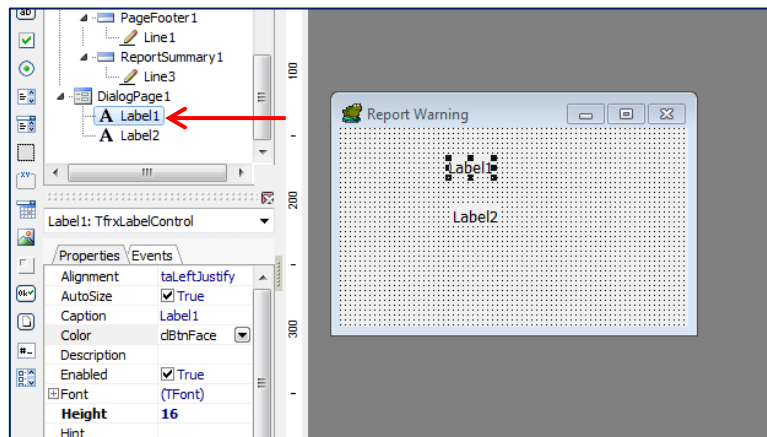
ab

PageFooter1
Line1
ReportSummary1
Line3
DialogPage1
Label1
Label2

xv

III

Label1: TfrxLabelControl

Properties
Events

| | |
|---|---|
| Alignment | taLeftJustify |
| AutoSize | True |
| Caption | Label1 |
| Color | clBtnFace |
| Description | |
| Enabled | True |
| Font | (TFont) |
| **Height** | **16** |
| Hint | |

100
200
300

Ok

#_

Report Warning

Label1

Label2